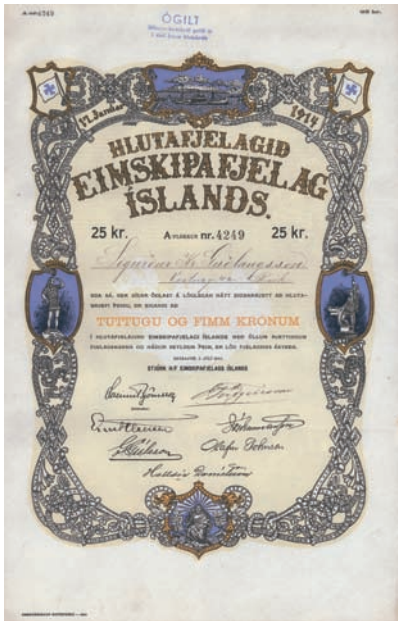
A-nr. 4249

ÓGILT
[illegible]

17. Januar 1914

HLUTAFJELAGID
EIMSKIPAFJELAG
ÍSLANDS.

25 kr. A-flokkur nr. 4249 25 kr.

Sigurður H. Guðlaugsson
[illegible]

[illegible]

TUTTUGU OG FIMM KRÓNUM

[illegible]

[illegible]
STJÓRN H/F EIMSKIPAFJELAGS ÍSLANDS

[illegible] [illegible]
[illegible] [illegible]
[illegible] Ólafur Johnson
Halldór Daníelsson

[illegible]